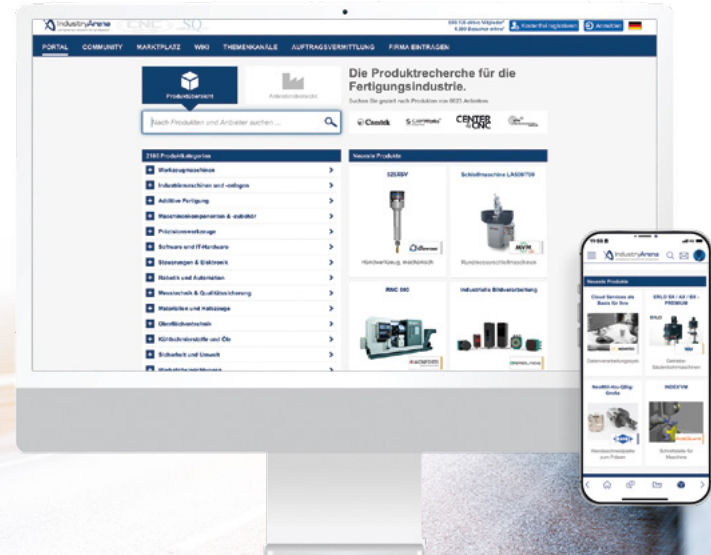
IndustryArena CNC SQ

Kostenfrei registrieren Anmelden

PORTAL COMMUNITY MARKTPLATZ WIKI THEMENKANÄLE AUFTRAGSVERMITTLUNG FIRMA EINTRAGEN

Produktübersicht Anbieterübersicht

Die Produktrecherche für die Fertigungsindustrie.

Nach Produkten und Anbieter suchen ...

Ceratizit CENTER CNC

2163 Produktkategorien

Werkzeugmaschinen
Industriemaschinen und -anlagen
Additive Fertigung
Maschinenkomponenten & -zubehör
Präzisionswerkzeuge
Software und IT-Hardware
Steuerungen & Elektronik
Robotik und Automation
Messtechnik & Qualitätssicherung
Materialien und Halbzeuge
Oberflächentechnik
Kühlschmierstoffe und Öle
Sicherheit und Umwelt
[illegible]

Neueste Produkte

325SSV
Handwerkzeug, mechanisch

Schleifmaschine LA508/T09
Rundschleifmaschinen

RMC 560

Industrielle Bildverarbeitung

IndustryArena

Neueste Produkte

Cloud Services als Basis für Ihre

ERLO 84 / 44 / 85 - PREMIUM

Datenverarbeitungssysteme

Gestelle Säulenbohrmaschinen

NeoMill-Alu-QBig-Grafie

INDEX V16

Wendeschneidplatte zum Fräsen

Schnittstelle für Maschine